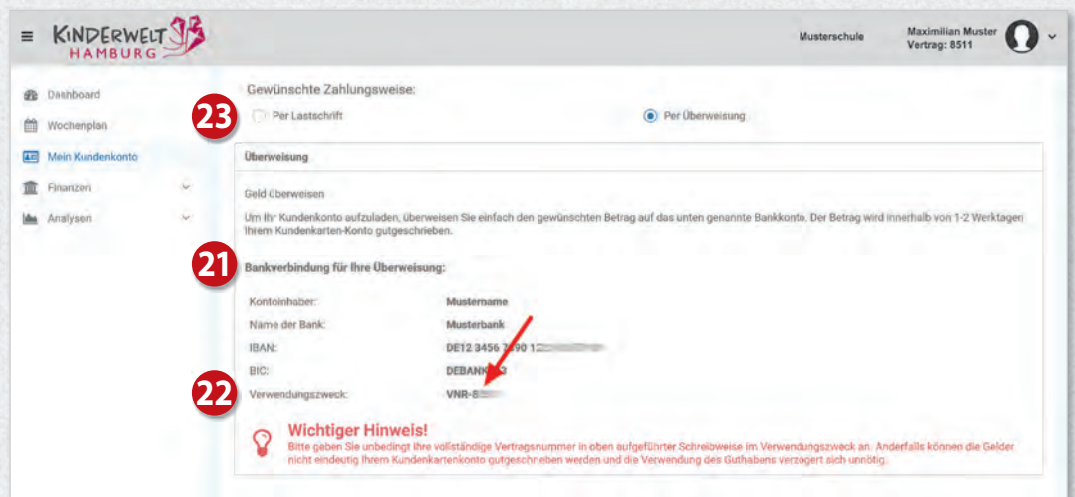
KINDERWELT HAMBURG

Musterschule

Maximilian Muster
Vertrag: 8511

Dashboard
Wochenplan
Mein Kundenkonto
Finanzen
Analysen

Gewünschte Zahlungsweise:

23

Per Lastschrift

Per Überweisung

Überweisung

Geld überweisen

Um Ihr Kundenkonto aufzuladen, überweisen Sie einfach den gewünschten Betrag auf das unten genannte Bankkonto. Der Betrag wird innerhalb von 1-2 Werktagen Ihrem Kundenkarten-Konto gutgeschrieben.

21

Bankverbindung für Ihre Überweisung:

| | |
|---|---|
| Kontoinhaber: | Mustername |
| Name der Bank: | Musterbank |
| IBAN: | DE12 3456 7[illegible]90 12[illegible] |
| BIC: | DEBANK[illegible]3 |
| Verwendungszweck: | VNR-8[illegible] |

22

Wichtiger Hinweis!
Bitte geben Sie unbedingt Ihre vollständige Vertragsnummer in oben aufgeführter Schreibweise im Verwendungszweck an. Anderfalls können die Gelder nicht eindeutig Ihrem Kundenkartenkonto gutgeschrieben werden und die Verwendung des Guthabens verzögert sich unnötig.